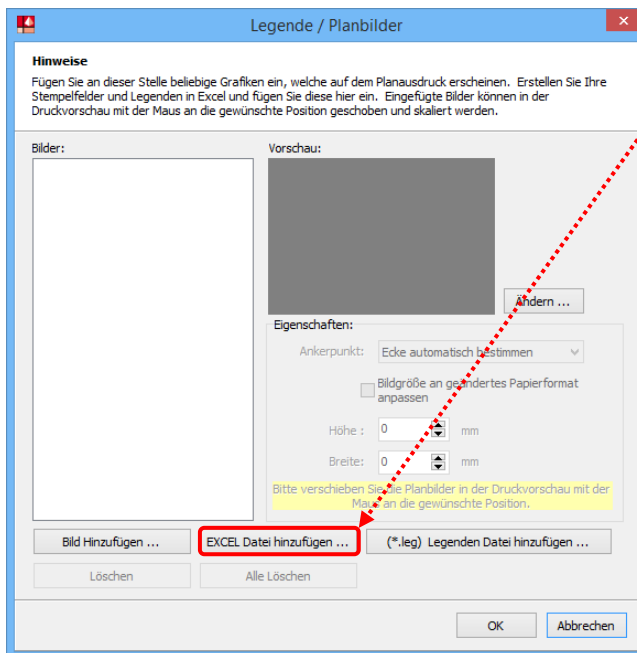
Legende / Planbilder

Hinweise

Fügen Sie an dieser Stelle beliebige Grafiken ein, welche auf dem Planausdruck erscheinen. Erstellen Sie Ihre Stempelfelder und Legenden in Excel und fügen Sie diese hier ein. Eingefügte Bilder können in der Druckvorschau mit der Maus an die gewünschte Position geschoben und skaliert werden.

Bilder:

Vorschau:

Ändern ...

Eigenschaften:

Ankerpunkt: Ecke automatisch bestimmen

Bildgröße an geändertes Papierformat anpassen

Höhe : 0 mm

Breite: 0 mm

Bitte verschieben Sie die Planbilder in der Druckvorschau mit der Maus an die gewünschte Position.

Bild Hinzufügen ...

EXCEL Datei hinzufügen ...

(*.leg) Legenden Datei hinzufügen ...

Löschen

Alle Löschen

OK

Abbrechen